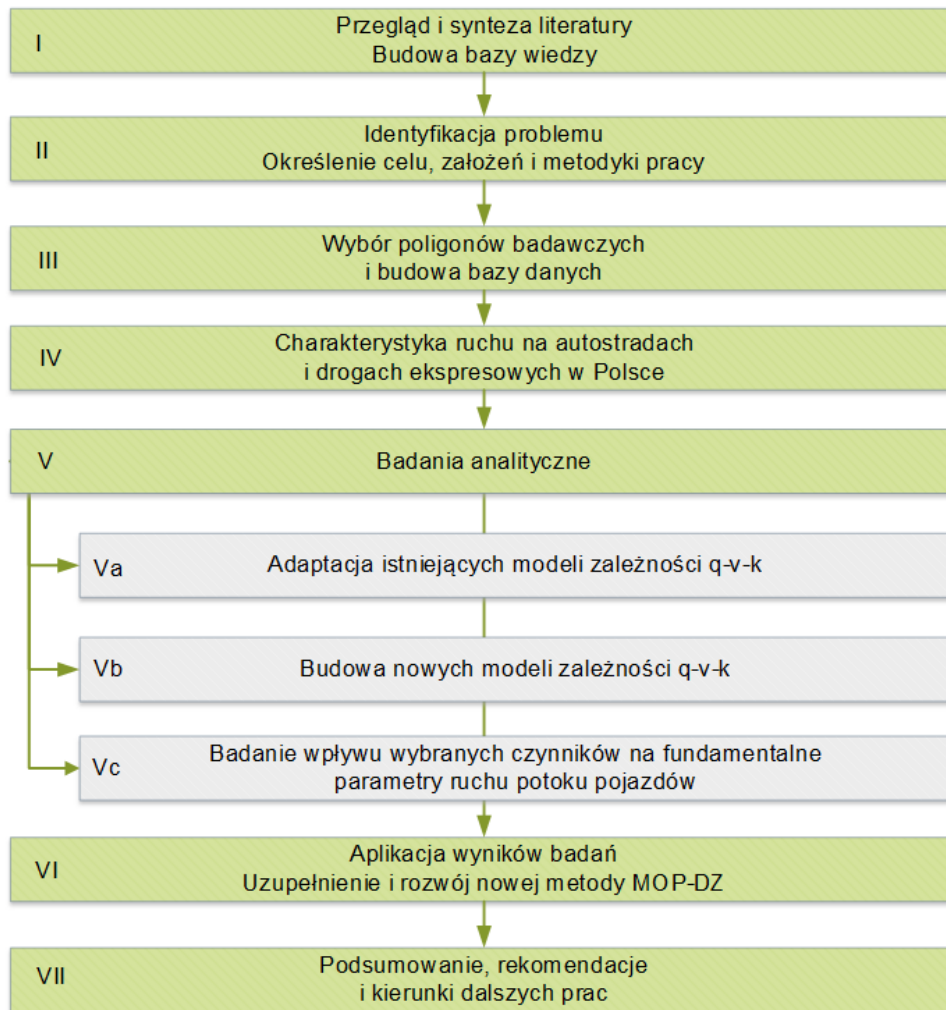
I
Przegląd i synteza literatury
Budowa bazy wiedzy

II
Identyfikacja problemu
Określenie celu, założeń i metodyki pracy

III
Wybór poligonów badawczych
i budowa bazy danych

IV
Charakterystyka ruchu na autostradach
i drogach ekspresowych w Polsce

V
Badania analityczne

Va
Adaptacja istniejących modeli zależności q-v-k

Vb
Budowa nowych modeli zależności q-v-k

Vc
Badanie wpływu wybranych czynników na fundamentalne
parametry ruchu potoku pojazdów

VI
Aplikacja wyników badań
Uzupełnienie i rozwój nowej metody MOP-DZ

VII
Podsumowanie, rekomendacje
i kierunki dalszych prac